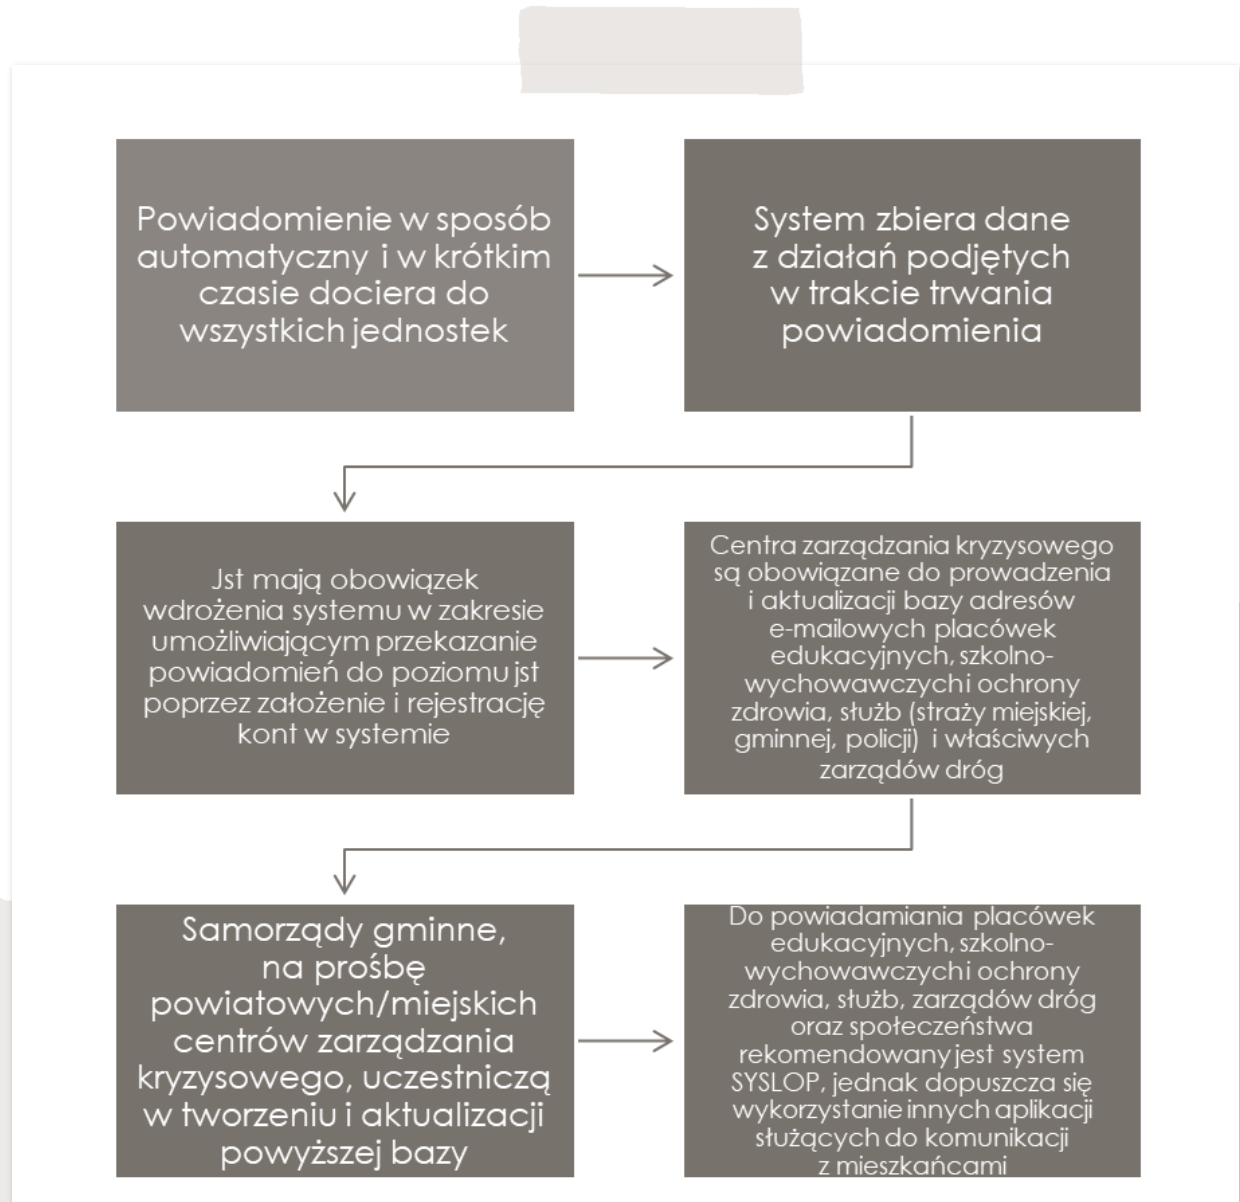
Powiadomienie w sposób automatyczny i w krótkim czasie dociera do wszystkich jednostek

System zbiera dane z działań podjętych w trakcie trwania powiadomienia

Jst mają obowiązek wdrożenia systemu w zakresie umożliwiającym przekazanie powiadomień do poziomu jst poprzez założenie i rejestrację kont w systemie

Centra zarządzania kryzysowego są obowiązane do prowadzenia i aktualizacji bazy adresów e-mailowych placówek edukacyjnych, szkolno-wychowawczych i ochrony zdrowia, służb (straży miejskiej, gminnej, policji) i właściwych zarządów dróg

Samorządy gminne, na prośbę powiatowych/miejskich centrów zarządzania kryzysowego, uczestniczą w tworzeniu i aktualizacji powyższej bazy

Do powiadamiania placówek edukacyjnych, szkolno-wychowawczych i ochrony zdrowia, służb, zarządów dróg oraz społeczeństwa rekomendowany jest system SYSLOP, jednak dopuszcza się wykorzystanie innych aplikacji służących do komunikacji z mieszkańcami